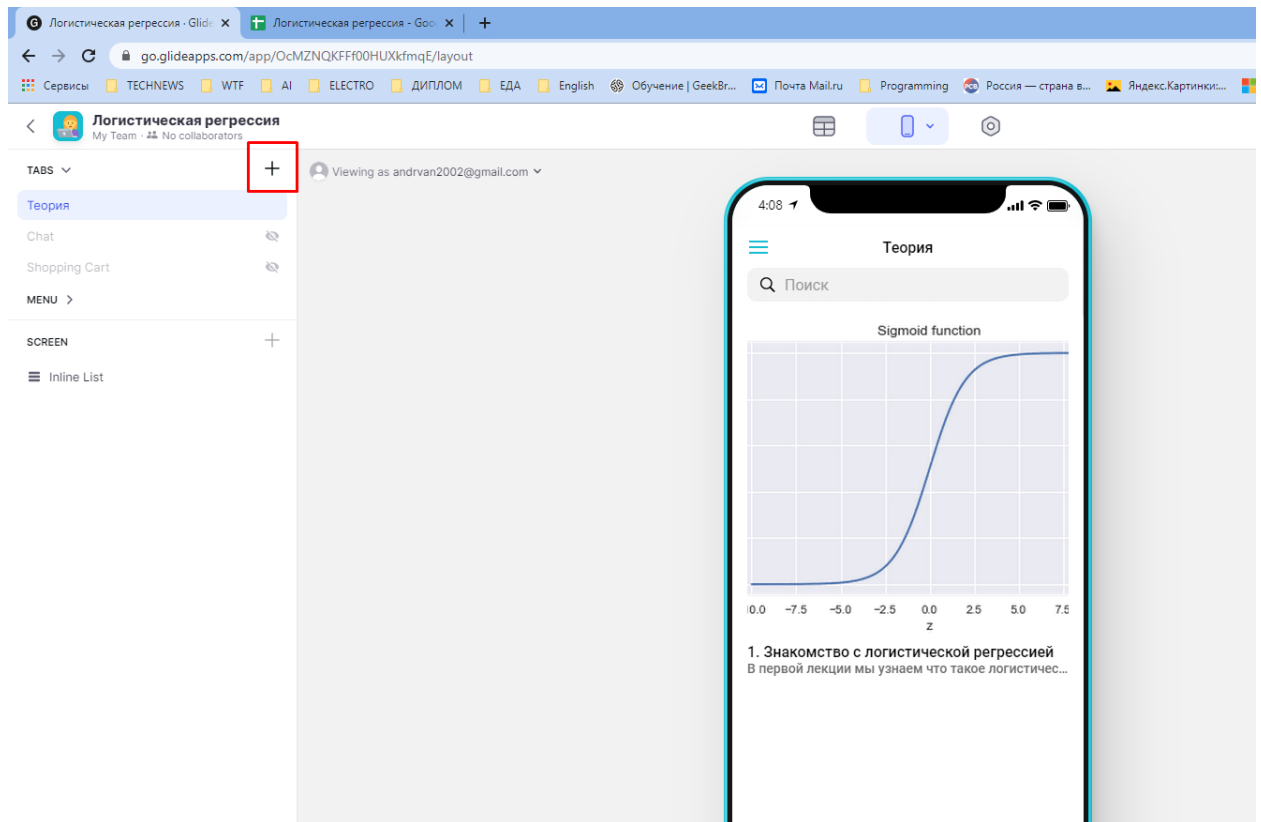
Логистическая регрессия · Glide ×
Логистическая регрессия - Goo ×
+
go.glideapps.com/app/OcMZNQKFFf00HUXkfmqE/layout
Сервисы TECHNEWS WTF AI ELECTRO ДИПЛОМ ЕДА English Обучение | GeekBr... Почта Mail.ru Programming Россия — страна в... Яндекс.Картинки:...

Логистическая регрессия
My Team · No collaborators

TABS
+
Теория
Chat
Shopping Cart
MENU
SCREEN
Inline List

Viewing as andrvan2002@gmail.com

4:08
Теория
Поиск
Sigmoid function
$-10.0$ $-7.5$ $-5.0$ $-2.5$ $0.0$ $2.5$ $5.0$ $7.5$
z
1. Знакомство с логистической регрессией
В первой лекции мы узнаем что такое логистичес...